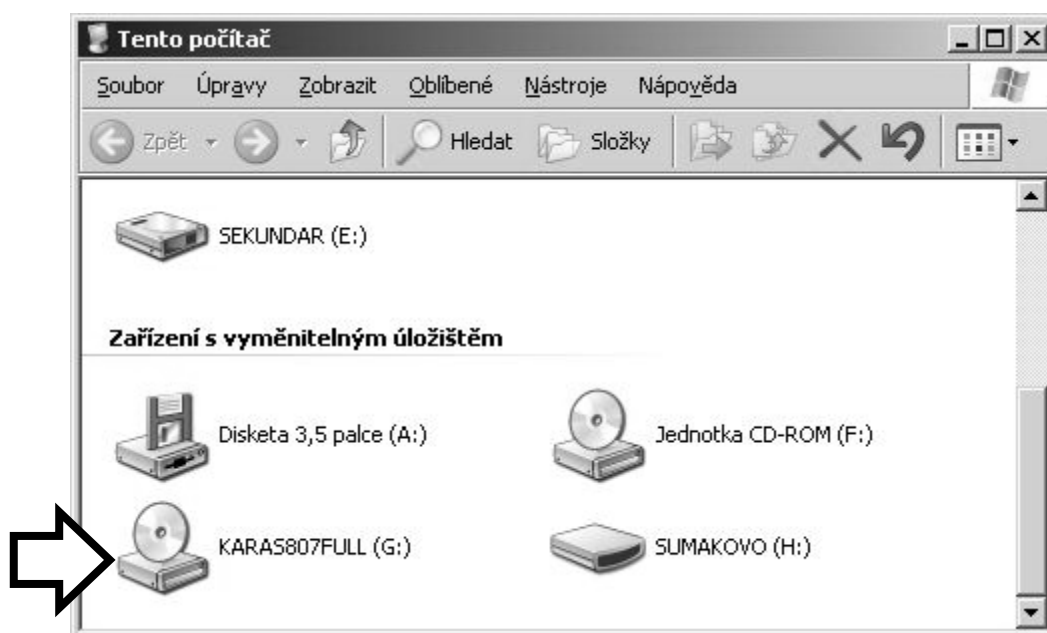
Tento počítač

Soubor Úpravy Zobrazit Oblíbené Nástroje Nápověda

Zpět Hledat Složky

SEKUNDAR (E:)

Zařízení s vyměnitelným úložištěm

Disketa 3,5 palce (A:)

Jednotka CD-ROM (F:)

KARAS807FULL (G:)

SUMAKOVO (H:)